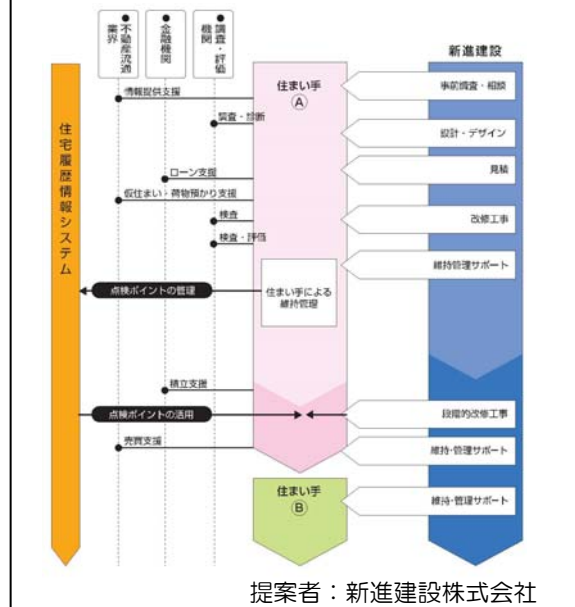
不動産流通業界

金融機関

調査・評価機関

新進建設

住宅履歴情報システム

住まい手
Ⓐ

情報提供支援

事前調査・相談

調査・診断

設計・デザイン

ローン支援

見積

仮住まい・荷物預かり支援

検査

改修工事

検査・評価

維持管理サポート

点検ポイントの管理

住まい手による維持管理

積立支援

点検ポイントの活用

段階的改修工事

売買支援

維持・管理サポート

住まい手
Ⓑ

維持・管理サポート

提案者：新進建設株式会社